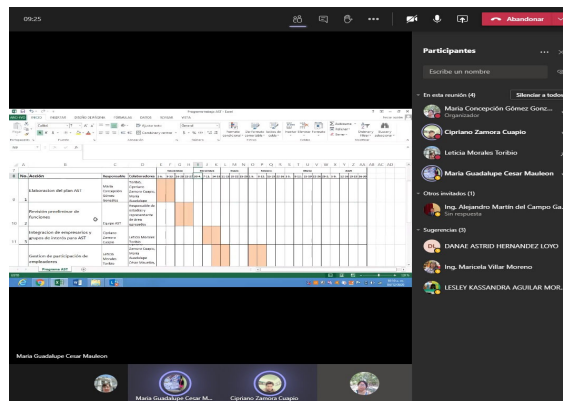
09:25

Abandonar

Participantes

Escribe un nombre

En esta reunión (4)

Silenciar a todos

Maria Concepción Gómez Gonz...
Organizador

Cipriano Zamora Cuapio

Leticia Morales Toribio

Maria Guadalupe Cesar Mauleon

Otros invitados (1)

Ing. Alejandro Martín del Campo Ga...
Sin respuesta

Sugerencias (3)

DL DANAE ASTRID HERNANDEZ LOYO

Ing. Maricela Villar Moreno

LESLEY KASSANDRA AGUILAR MOR...

| No. | Acción | Responsable | Colaboradores |
|---|---|---|---|
| 1 | Elaboracion del plan AST | Maria Concepcion Gomez Gonzalez | Todos Cipriano Zamora Cuapio, Maria Asunción |
| 2 | Revision y realizacion de funciones | Equipo AST | Responsable de estudios y representante de área apropiados |
| 3 | Integracion de expedientes y grupos de trabajo para AST | Cipriano Zamora Cuapio | Leticia Morales Toribio |
| 4 | Gestion de participación de empleadores | Leticia Morales Toribio | Cipriano Zamora Cuapio, Maria Asunción Vivas Nevarez |

Programa AST

Maria Guadalupe Cesar Mauleon

Maria Guadalupe Cesar M...

Cipriano Zamora Cuapio